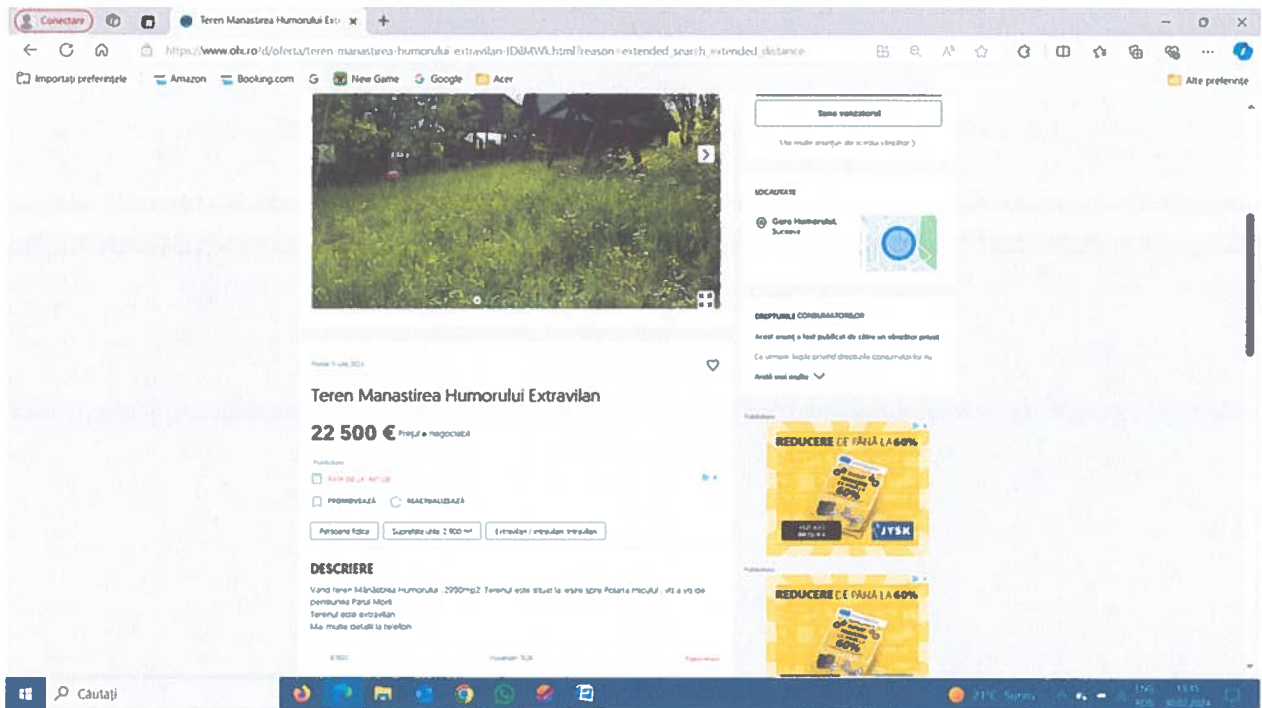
Conectare

Teren Manastirea Humorului Ext ×

https://www.olx.ro/d/oferta/teren-manastirea-humorului-extravilan-IDiMWk.html?reason=extended_search_extended_distance

Importați preferințele
Amazon
Booking.com
New Game
Google
Acer
Alte preferințe

Suna vanzatorul

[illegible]

LOCALITATE

Gura Humorului, Suceava

DREPTURILE CONSUMATORILOR

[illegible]

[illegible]

Afla mai multe

Postat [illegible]

Teren Manastirea Humorului Extravilan

22 500 € Prețul e negociabil

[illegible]

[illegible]

PROMOVEAZĂ
REACTUALIZEAZĂ

Persoana fizica
Suprafata utila 2 900 m²
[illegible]

DESCRIERE

Vand teren Mănăstirea Humorului, 2900mp2. Terenul este situat la ieșire spre Poiana Micului, vis a vis de pensiunea Parul Morii
Terenul este extravilan
Mai multe detalii la telefon

REDUCERE DE PÂNĂ LA 60%
JYSK

REDUCERE DE PÂNĂ LA 60%

Căutați

21°C Soare